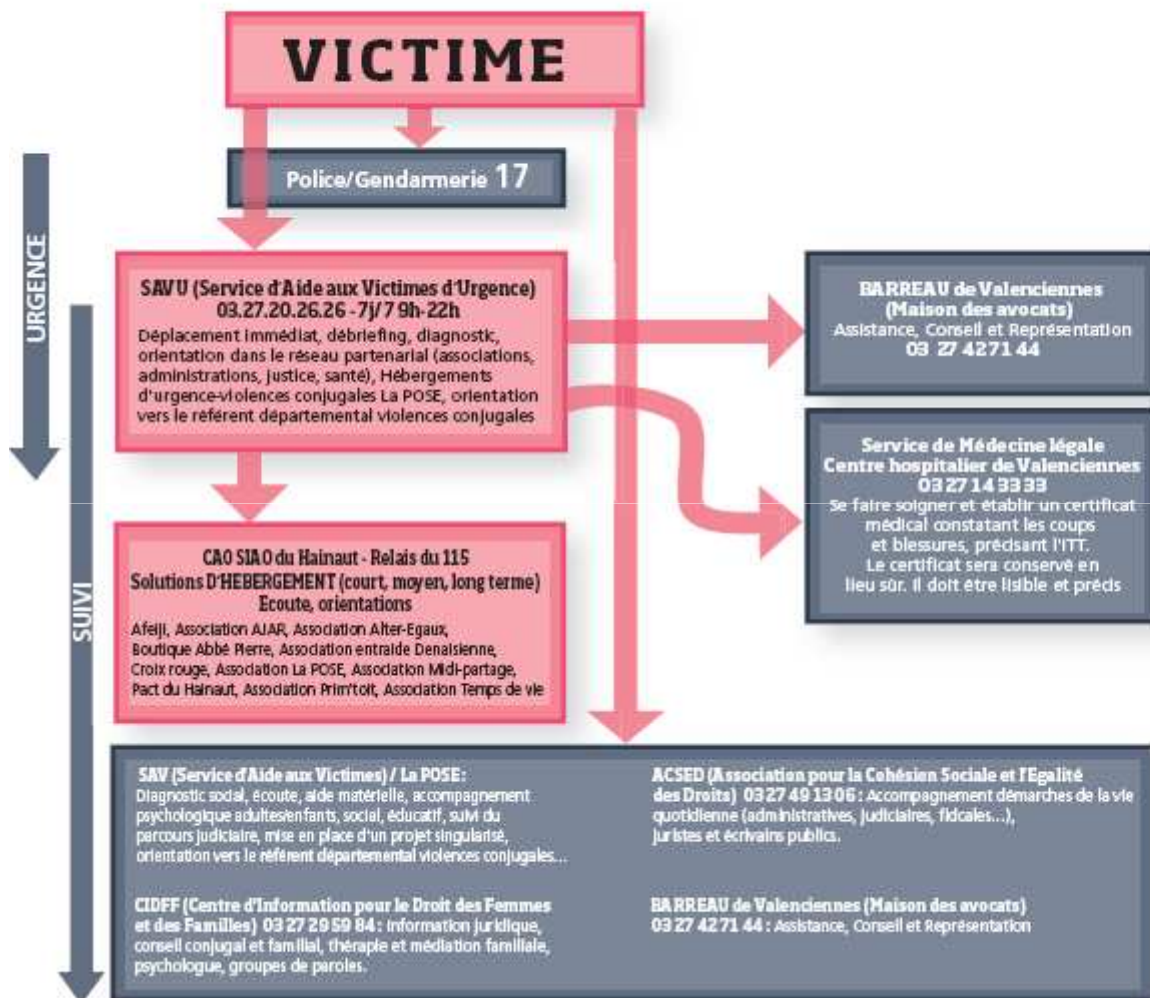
VICTIME

Police/Gendarmerie 17

URGENCE

SUIVI

SAVU (Service d'Aide aux Victimes d'Urgence)
03.27.20.26.26 - 7j/7 9h-22h
Déplacement immédiat, débriefing, diagnostic, orientation dans le réseau partenarial (associations, administrations, justice, santé), Hébergements d'urgence-violences conjugales La POSE, orientation vers le référent départemental violences conjugales

BARREAU de Valenciennes
(Maison des avocats)
Assistance, Conseil et Représentation
03 27 42 71 44

Service de Médecine légale
Centre hospitalier de Valenciennes
03 27 14 33 33
Se faire soigner et établir un certificat médical constatant les coups et blessures, précisant l'ITT.
Le certificat sera conservé en lieu sûr. Il doit être lisible et précis

CAO SIAO du Hainaut - Relais du 115
Solutions D'HEBERGEMENT (court, moyen, long terme)
Ecoute, orientations
Afeji, Association AJAR, Association Alter-Egaux, Boutique Abbé Pierre, Association entraide Denaisienne, Croix rouge, Association La POSE, Association Midi-partage, Pact du Hainaut, Association Prim'toit, Association Temps de vie

SAV (Service d'Aide aux Victimes) / La POSE:
Diagnostic social, écoute, aide matérielle, accompagnement psychologique adultes/enfants, social, éducatif, suivi du parcours judiciaire, mise en place d'un projet singularisé, orientation vers le référent départemental violences conjugales...

CIDFF (Centre d'Information pour le Droit des Femmes et des Familles) 03 27 29 59 84 : Information juridique, conseil conjugal et familial, thérapie et médiation familiale, psychologue, groupes de paroles.

ACSED (Association pour la Cohésion Sociale et l'Egalité des Droits) 03 27 49 13 06 : Accompagnement démarches de la vie quotidienne (administratives, judiciaires, fiscales...), juristes et écrivains publics.

BARREAU de Valenciennes (Maison des avocats)
03 27 42 71 44 : Assistance, Conseil et Représentation